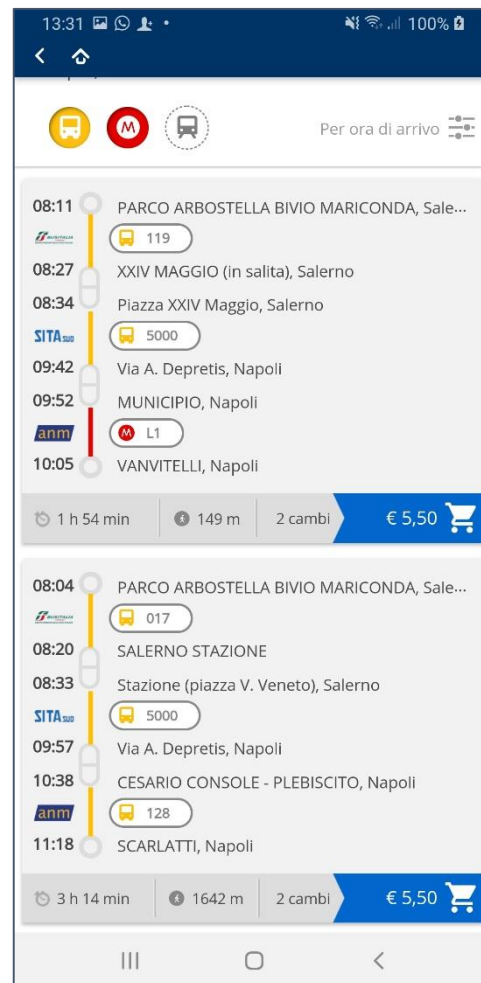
13:31 100%

Per ora di arrivo

08:11 PARCO ARBOSTELLA BIVIO MARICONDA, Sale...
119
08:27 XXIV MAGGIO (in salita), Salerno
08:34 Piazza XXIV Maggio, Salerno
SITA sud
5000
09:42 Via A. Depretis, Napoli
09:52 MUNICIPIO, Napoli
anm
L1
10:05 VANVITELLI, Napoli

1 h 54 min | 149 m | 2 cambi | € 5,50

08:04 PARCO ARBOSTELLA BIVIO MARICONDA, Sale...
017
08:20 SALERNO STAZIONE
08:33 Stazione (piazza V. Veneto), Salerno
SITA sud
5000
09:57 Via A. Depretis, Napoli
10:38 CESARIO CONSOLE - PLEBISCITO, Napoli
anm
128
11:18 SCARLATTI, Napoli

3 h 14 min | 1642 m | 2 cambi | € 5,50